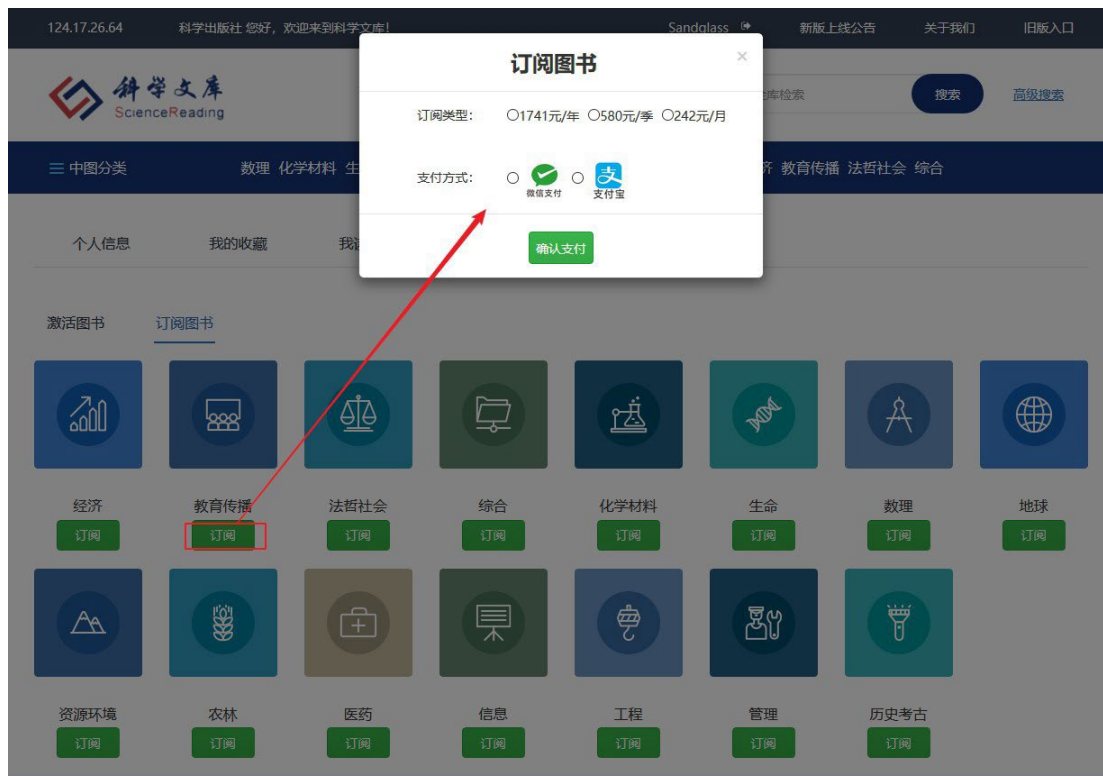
124.17.26.64 科学出版社 您好，欢迎来到科学文库! Sandglass 新版上线公告 关于我们 旧版入口

科学文库 ScienceReading

库检索 搜索 高级搜索

≡ 中图分类 数理 化学材料 生 济 教育传播 法哲社会 综合

个人信息 我的收藏 我

激活图书 订阅图书

订阅图书 ×

订阅类型: ○1741元/年 ○580元/季 ○242元/月

支付方式: ○ 微信支付 ○ 支付宝

确认支付

经济 订阅
教育传播 订阅
法哲社会 订阅
综合 订阅
化学材料 订阅
生命 订阅
数理 订阅
地球 订阅

资源环境 订阅
农林 订阅
医药 订阅
信息 订阅
工程 订阅
管理 订阅
历史考古 订阅